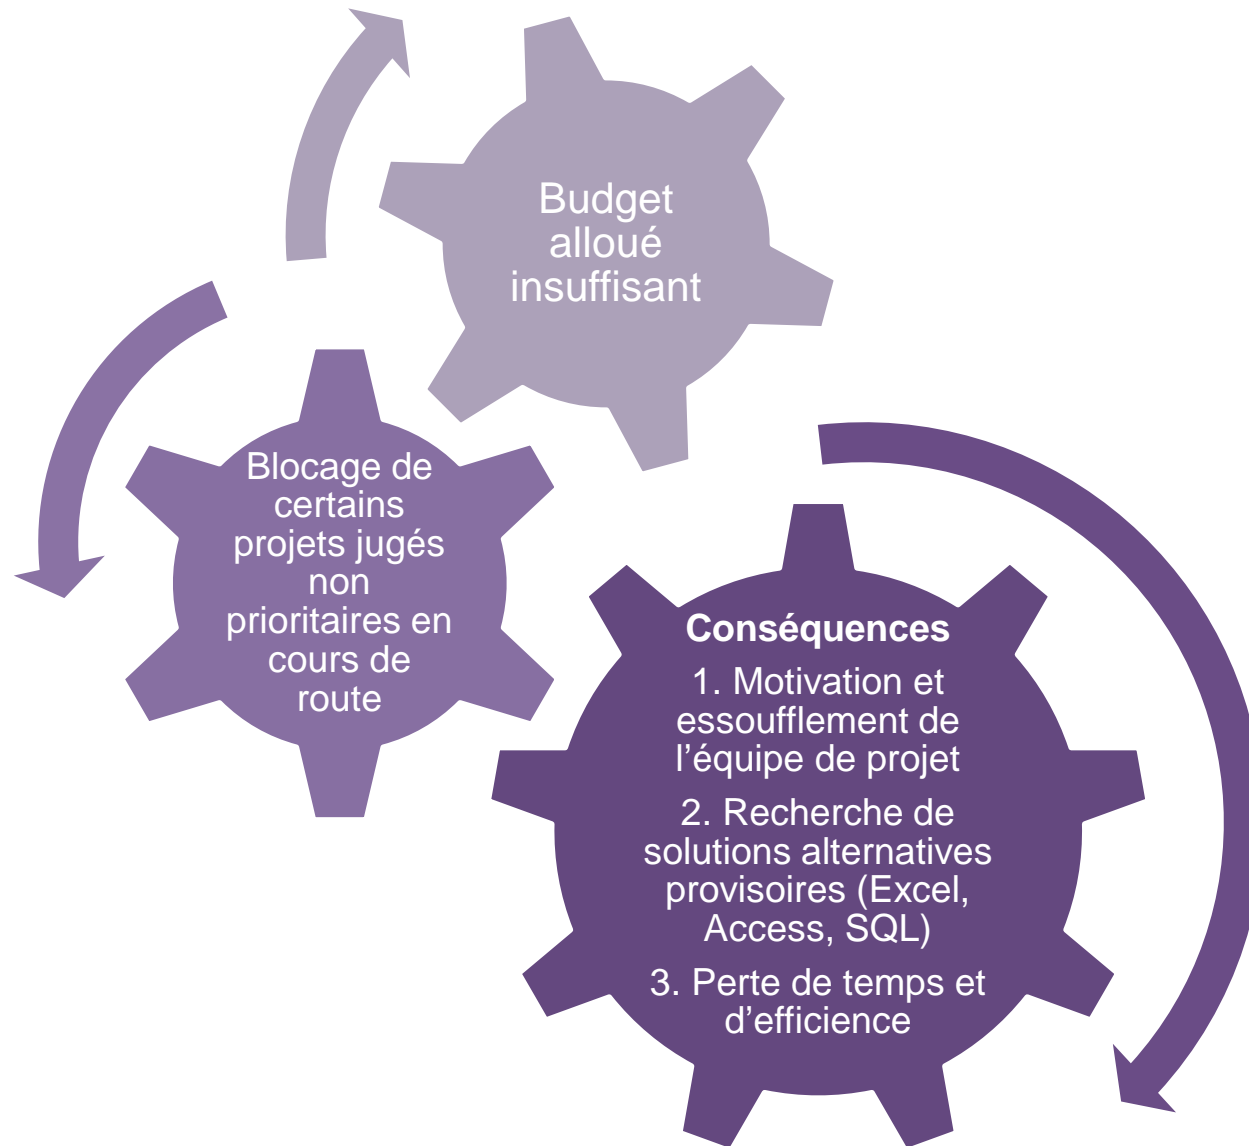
Budget alloué insuffisant

Blocage de certains projets jugés non prioritaires en cours de route

**Conséquences**

1. Motivation et essoufflement de l’équipe de projet

2. Recherche de solutions alternatives provisoires (Excel, Access, SQL)

3. Perte de temps et d’efficience